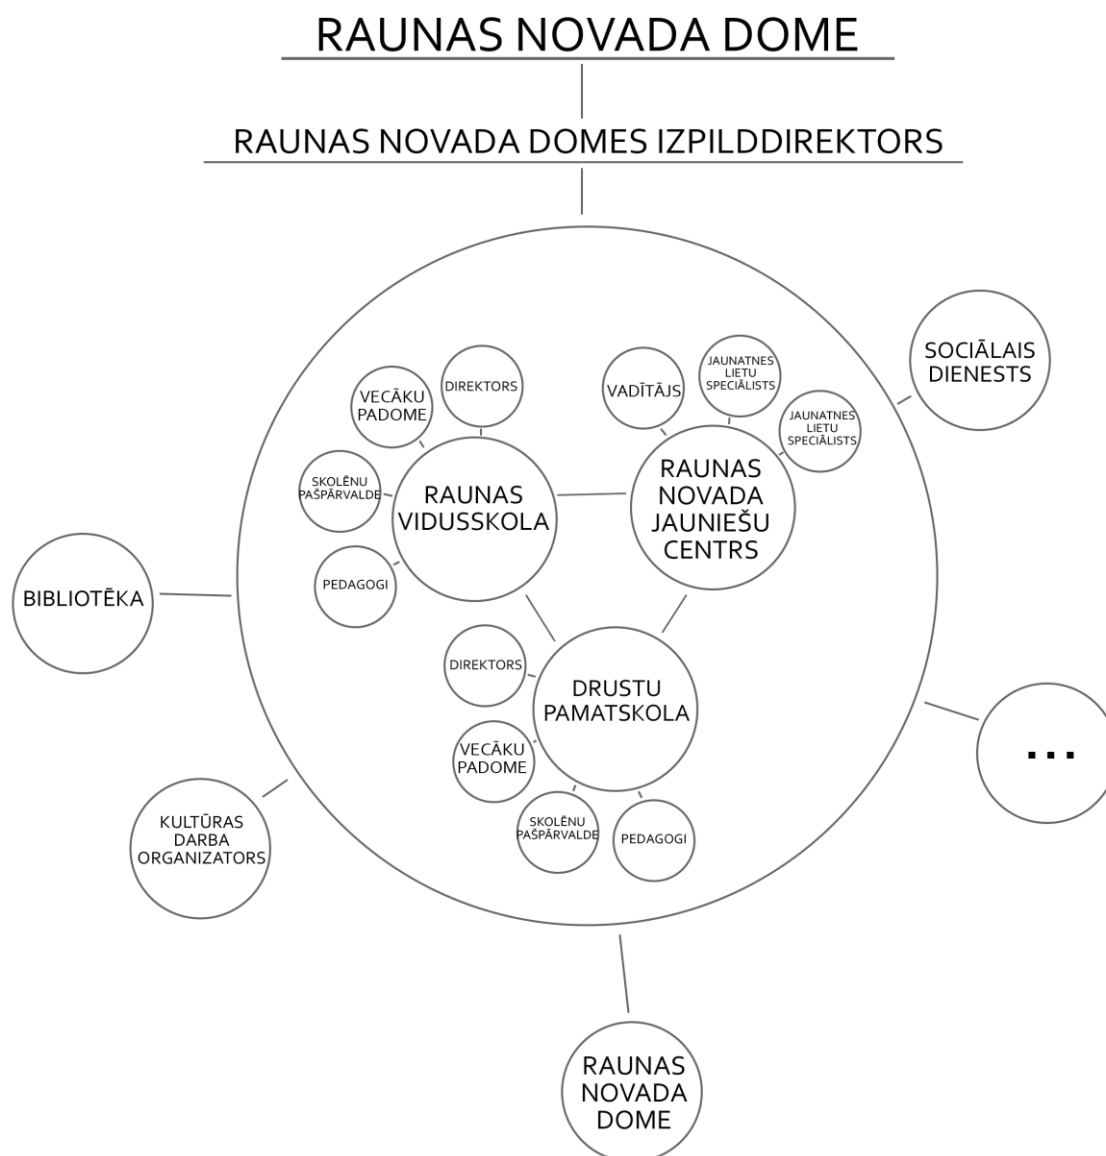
RAUNAS NOVADA DOME

RAUNAS NOVADA DOMES IZPILDDIREKTORS

SOCIĀLAIS DIENESTS

DIREKTORS

VECĀKU PADOME

SKOLĒNU PAŠPĀRVALDE

RAUNAS VIDUSSKOLA

PEDAGOGI

VADĪTĀJS

JAUNATNES LIETU SPECIĀLISTS

JAUNATNES LIETU SPECIĀLISTS

RAUNAS NOVADA JAUNIEŠU CENTRS

BIBLIOTĒKA

DIREKTORS

DRUSTU PAMATSKOLA

VECĀKU PADOME

SKOLĒNU PAŠPĀRVALDE

PEDAGOGI

...

KULTŪRAS DARBA ORGANIZATORS

RAUNAS NOVADA DOME